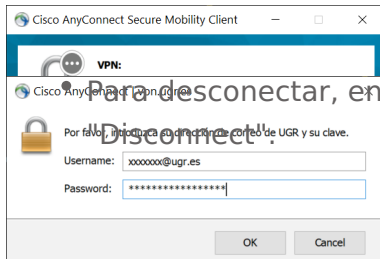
Cisco AnyConnect Secure Mobility Client
VPN:
Para desconectar, en
Cisco AnyConnect | vpn.ugr.es
Por favor, introduzca su dirección de correo de UGR y su clave.
"Disconnect".
Username: xxxxxxx@ugr.es
Password: ****************
OK
Cancel